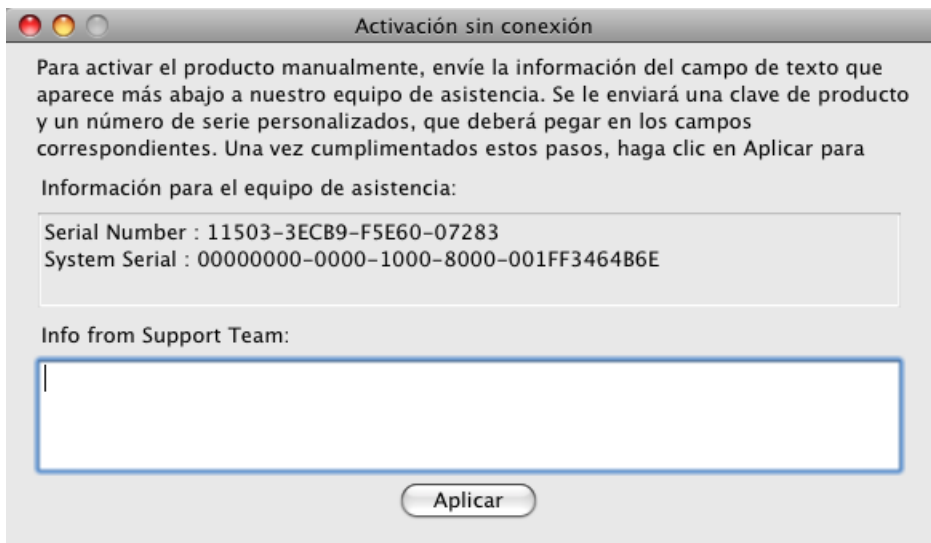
Activación sin conexión

Para activar el producto manualmente, envíe la información del campo de texto que aparece más abajo a nuestro equipo de asistencia. Se le enviará una clave de producto y un número de serie personalizados, que deberá pegar en los campos correspondientes. Una vez cumplimentados estos pasos, haga clic en Aplicar para

Información para el equipo de asistencia:

Serial Number : 11503-3ECB9-F5E60-07283
System Serial : 00000000-0000-1000-8000-001FF3464B6E

Info from Support Team:

Aplicar